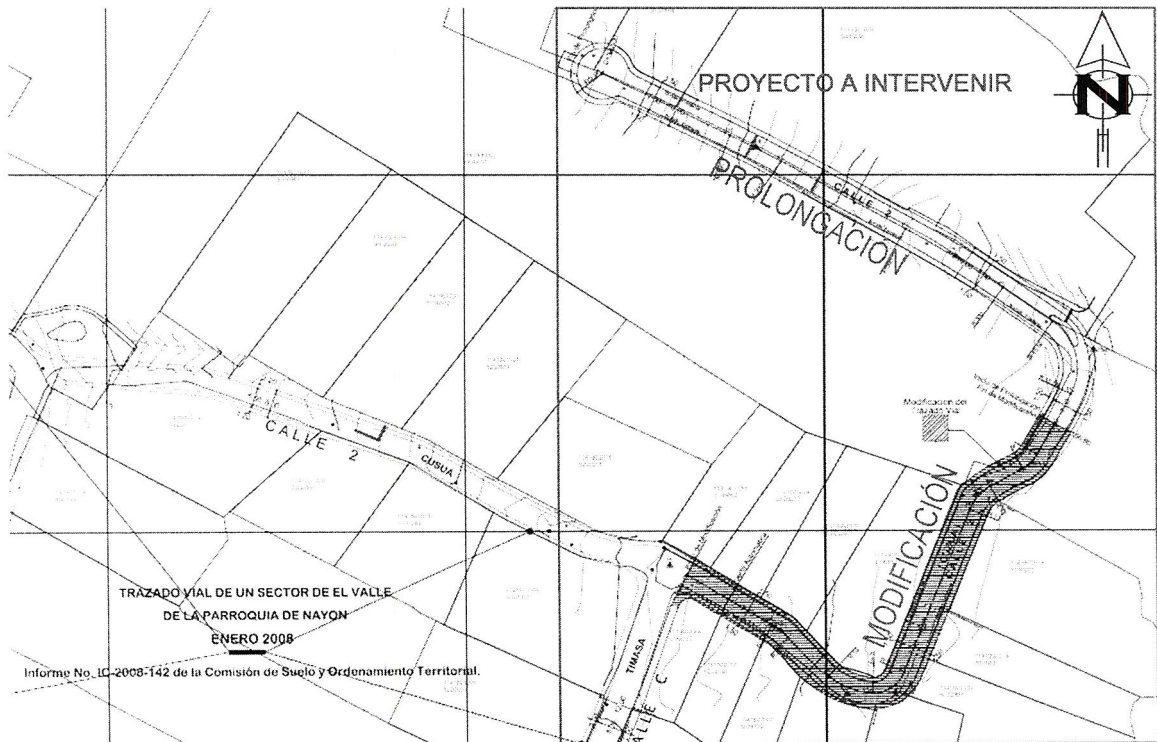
PROYECTO A INTERVENIR

N

PROLONGACION

CALLE 2

Modificacion del trazado Vial

CALLE 2

CUSUA

MODIFICACIÓN

TRAZADO VIAL DE UN SECTOR DE EL VALLE
DE LA PARROQUIA DE NAYON
ENERO 2008

Informe No. IC-2008-142 de la Comisión de Suelo y Ordenamiento Territorial.

TIMASA

CALLE C